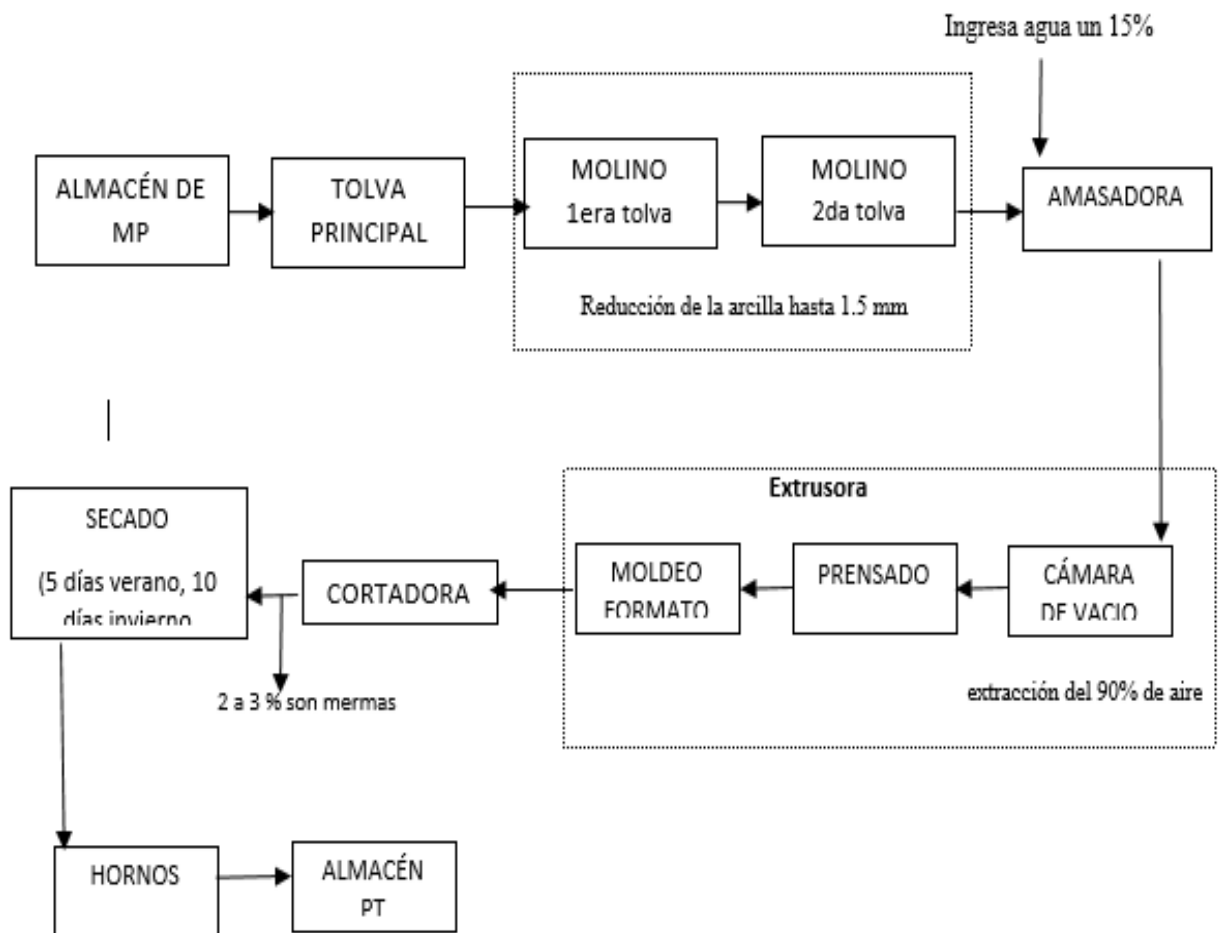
Ingresa agua un 15%

ALMACÉN DE MP

TOLVA PRINCIPAL

MOLINO
1era tolva

MOLINO
2da tolva

Reducción de la arcilla hasta 1.5 mm

AMASADORA

Extrusora

SECADO
(5 días verano, 10 días invierno

CORTADORA

MOLDEO FORMATO

PRENSADO

CÁMARA DE VACIO

extracción del 90% de aire

2 a 3 % son mermas

HORNOS

ALMACÉN PT